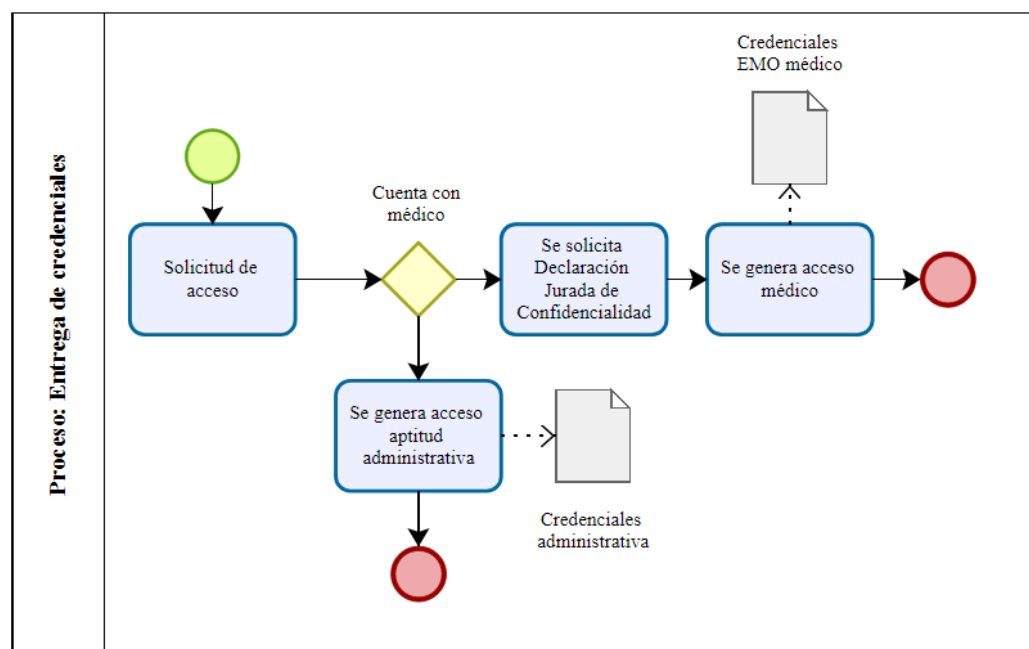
Proceso: Entrega de credenciales

Solicitud de acceso

Cuenta con médico

Se solicita Declaración Jurada de Confidencialidad

Se genera acceso médico

Credenciales EMO médico

Se genera acceso aptitud administrativa

Credenciales administrativa